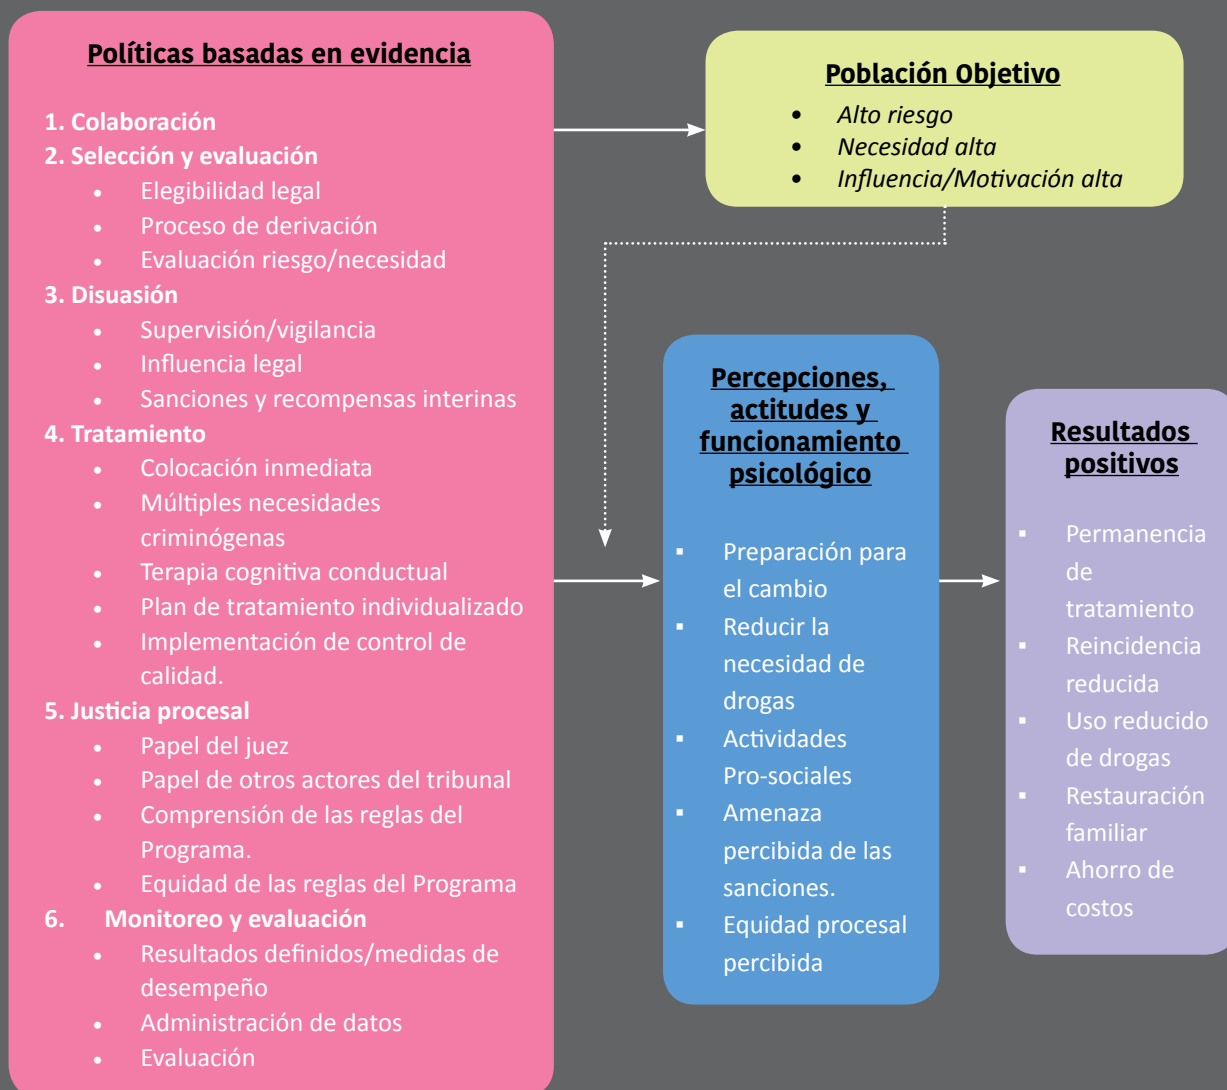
Políticas basadas en evidencia

1. Colaboración
2. Selección y evaluación
- Elegibilidad legal
- Proceso de derivación
- Evaluación riesgo/necesidad
3. Disuasión
- Supervisión/vigilancia
- Influencia legal
- Sanciones y recompensas interinas
4. Tratamiento
- Colocación inmediata
- Múltiples necesidades criminógenas
- Terapia cognitiva conductual
- Plan de tratamiento individualizado
- Implementación de control de calidad.
5. Justicia procesal
- Papel del juez
- Papel de otros actores del tribunal
- Comprensión de las reglas del Programa.
- Equidad de las reglas del Programa
6. Monitoreo y evaluación
- Resultados definidos/medidas de desempeño
- Administración de datos
- Evaluación

Población Objetivo
- Alto riesgo
- Necesidad alta
- Influencia/Motivación alta

Percepciones, actitudes y funcionamiento psicológico
- Preparación para el cambio
- Reducir la necesidad de drogas
- Actividades Pro-sociales
- Amenaza percibida de las sanciones.
- Equidad procesal percibida

Resultados positivos
- Permanencia de tratamiento
- Reincidencia reducida
- Uso reducido de drogas
- Restauración familiar
- Ahorro de costos